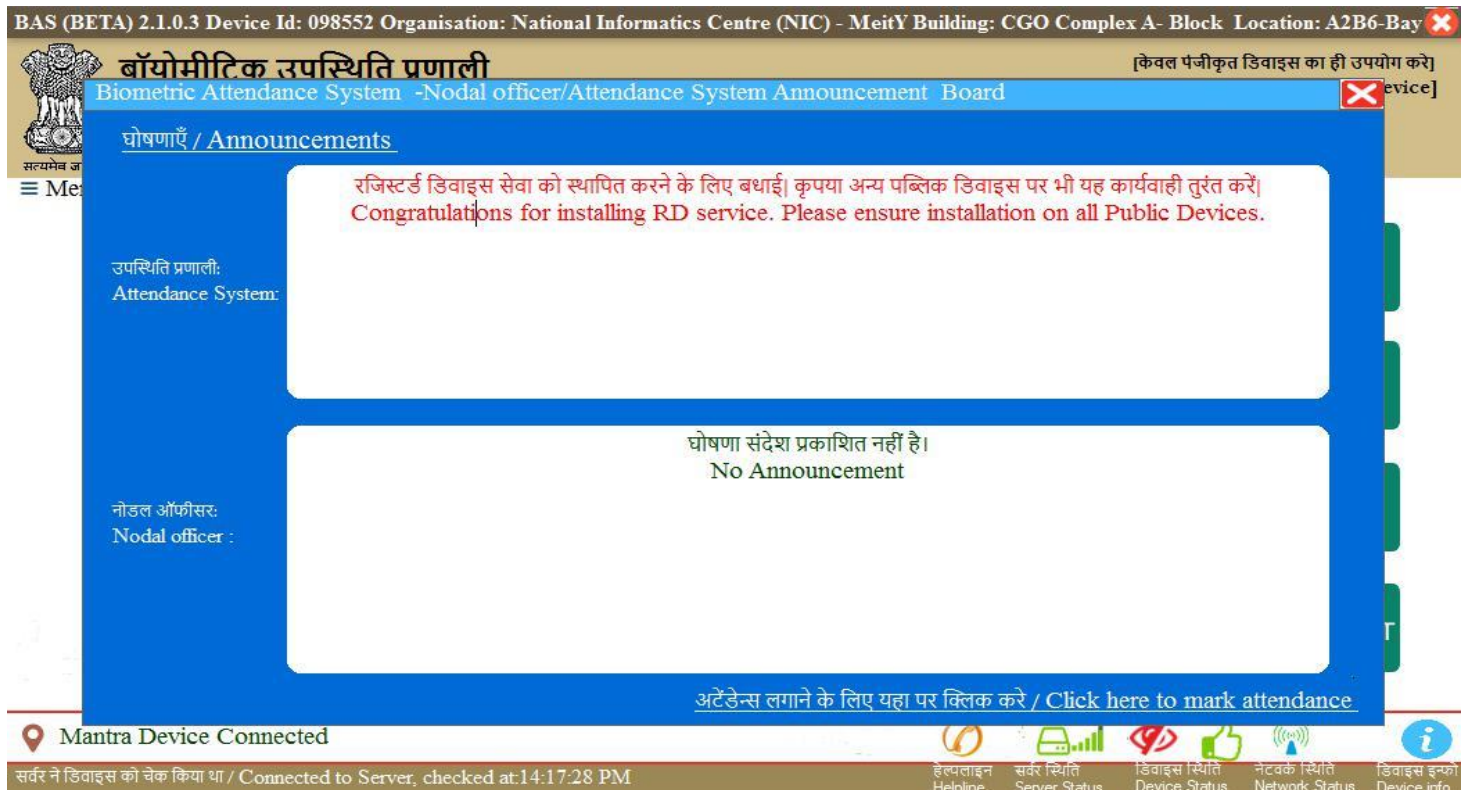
BAS (BETA) 2.1.0.3 Device Id: 098552 Organisation: National Informatics Centre (NIC) - MeitY Building: CGO Complex A- Block Location: A2B6-Bay

बॉयोमीट्रिक उपस्थिति प्रणाली

[केवल पंजीकृत डिवाइस का ही उपयोग करे]

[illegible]evice]

सत्यमेव ज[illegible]

≡ Me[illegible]

Biometric Attendance System -Nodal officer/Attendance System Announcement Board

घोषणाएँ / Announcements

उपस्थिति प्रणाली:
Attendance System:

रजिस्टर्ड डिवाइस सेवा को स्थापित करने के लिए बधाई। कृपया अन्य पब्लिक डिवाइस पर भी यह कार्यवाही तुरंत करें।
Congratulations for installing RD service. Please ensure installation on all Public Devices.

नोडल ऑफीसर:
Nodal officer :

घोषणा संदेश प्रकाशित नहीं है।
No Announcement

अटेंडेन्स लगाने के लिए यहा पर क्लिक करे / Click here to mark attendance

Mantra Device Connected

सर्वर ने डिवाइस को चेक किया था / Connected to Server, checked at:14:17:28 PM

हेल्पलाइन Helpline

सर्वर स्थिति Server Status

डिवाइस स्थिति Device Status

नेटवर्क स्थिति Network Status

डिवाइस इन्फो Device info